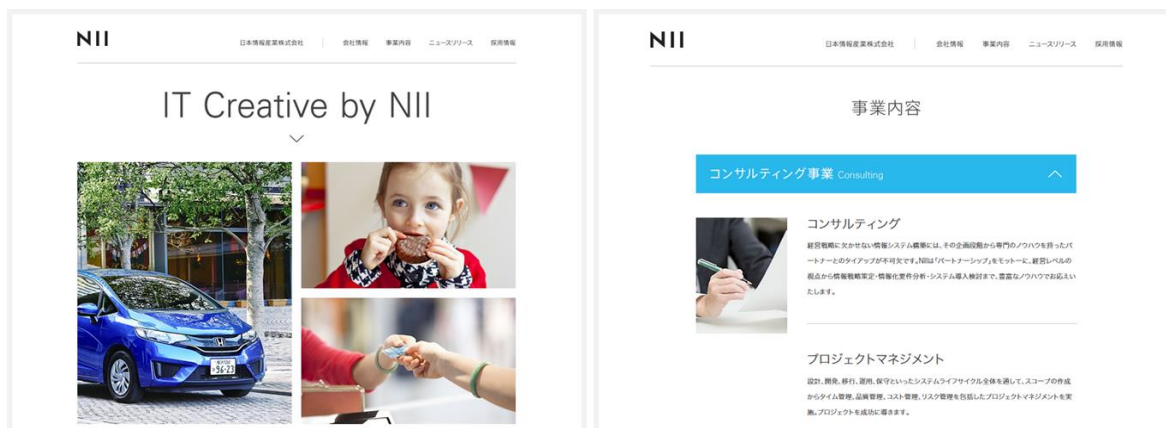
NII

日本情報産業株式会社　会社情報　事業内容　ニュースリリース　採用情報

IT Creative by NII

NII

日本情報産業株式会社　会社情報　事業内容　ニュースリリース　採用情報

事業内容

コンサルティング事業 Consulting

コンサルティング

経営戦略に欠かせない情報システム構築には、その企画段階から専門のノウハウを持ったパートナーとのタイアップが不可欠です。NIIは「パートナーシップ」をモットーに、経営レベルの視点から情報戦略策定・情報化要件分析・システム導入検討まで、豊富なノウハウでお応えいたします。

プロジェクトマネジメント

設計、開発、移行、運用、保守といったシステムライフサイクル全体を通して、スコープの作成からタイム管理、品質管理、コスト管理、リスク管理を包括したプロジェクトマネジメントを実施。プロジェクトを成功に導きます。